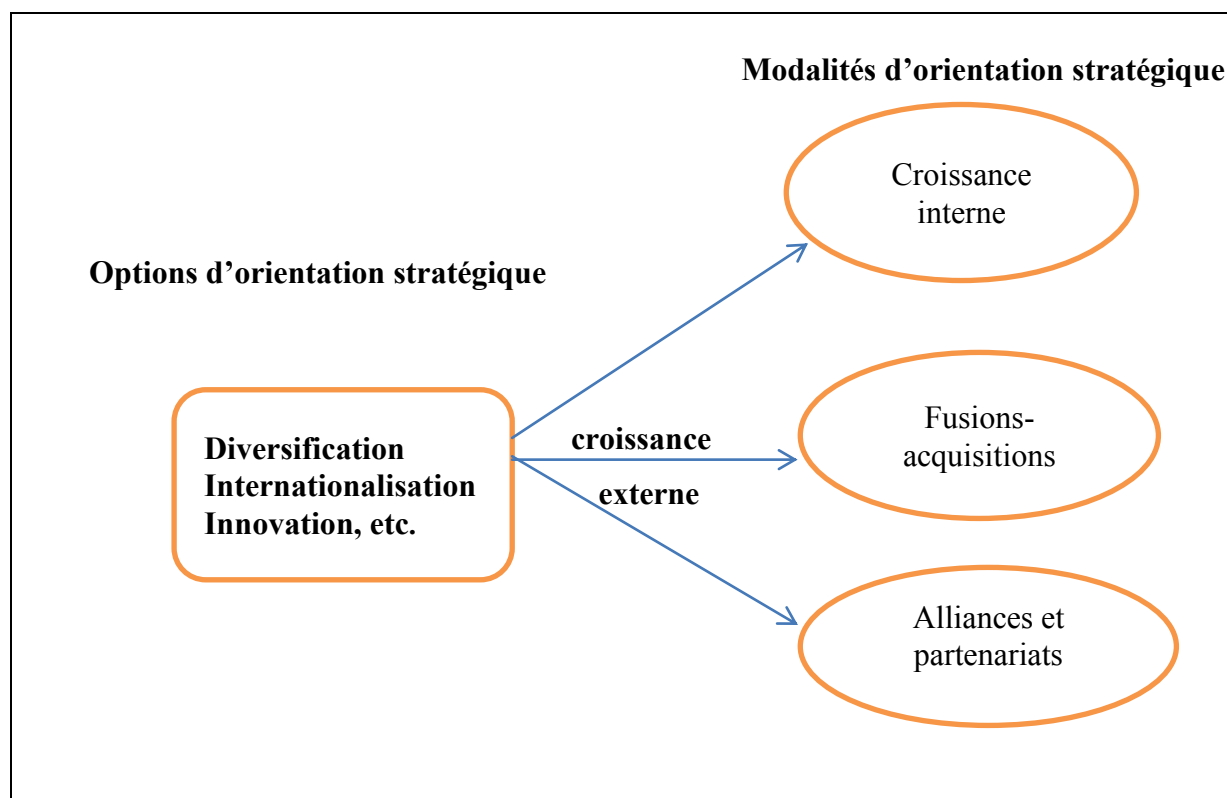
Modalités d’orientation stratégique

Options d’orientation stratégique

Croissance interne

Diversification
Internationalisation
Innovation, etc.

croissance

externe

Fusions-acquisitions

Alliances et partenariats